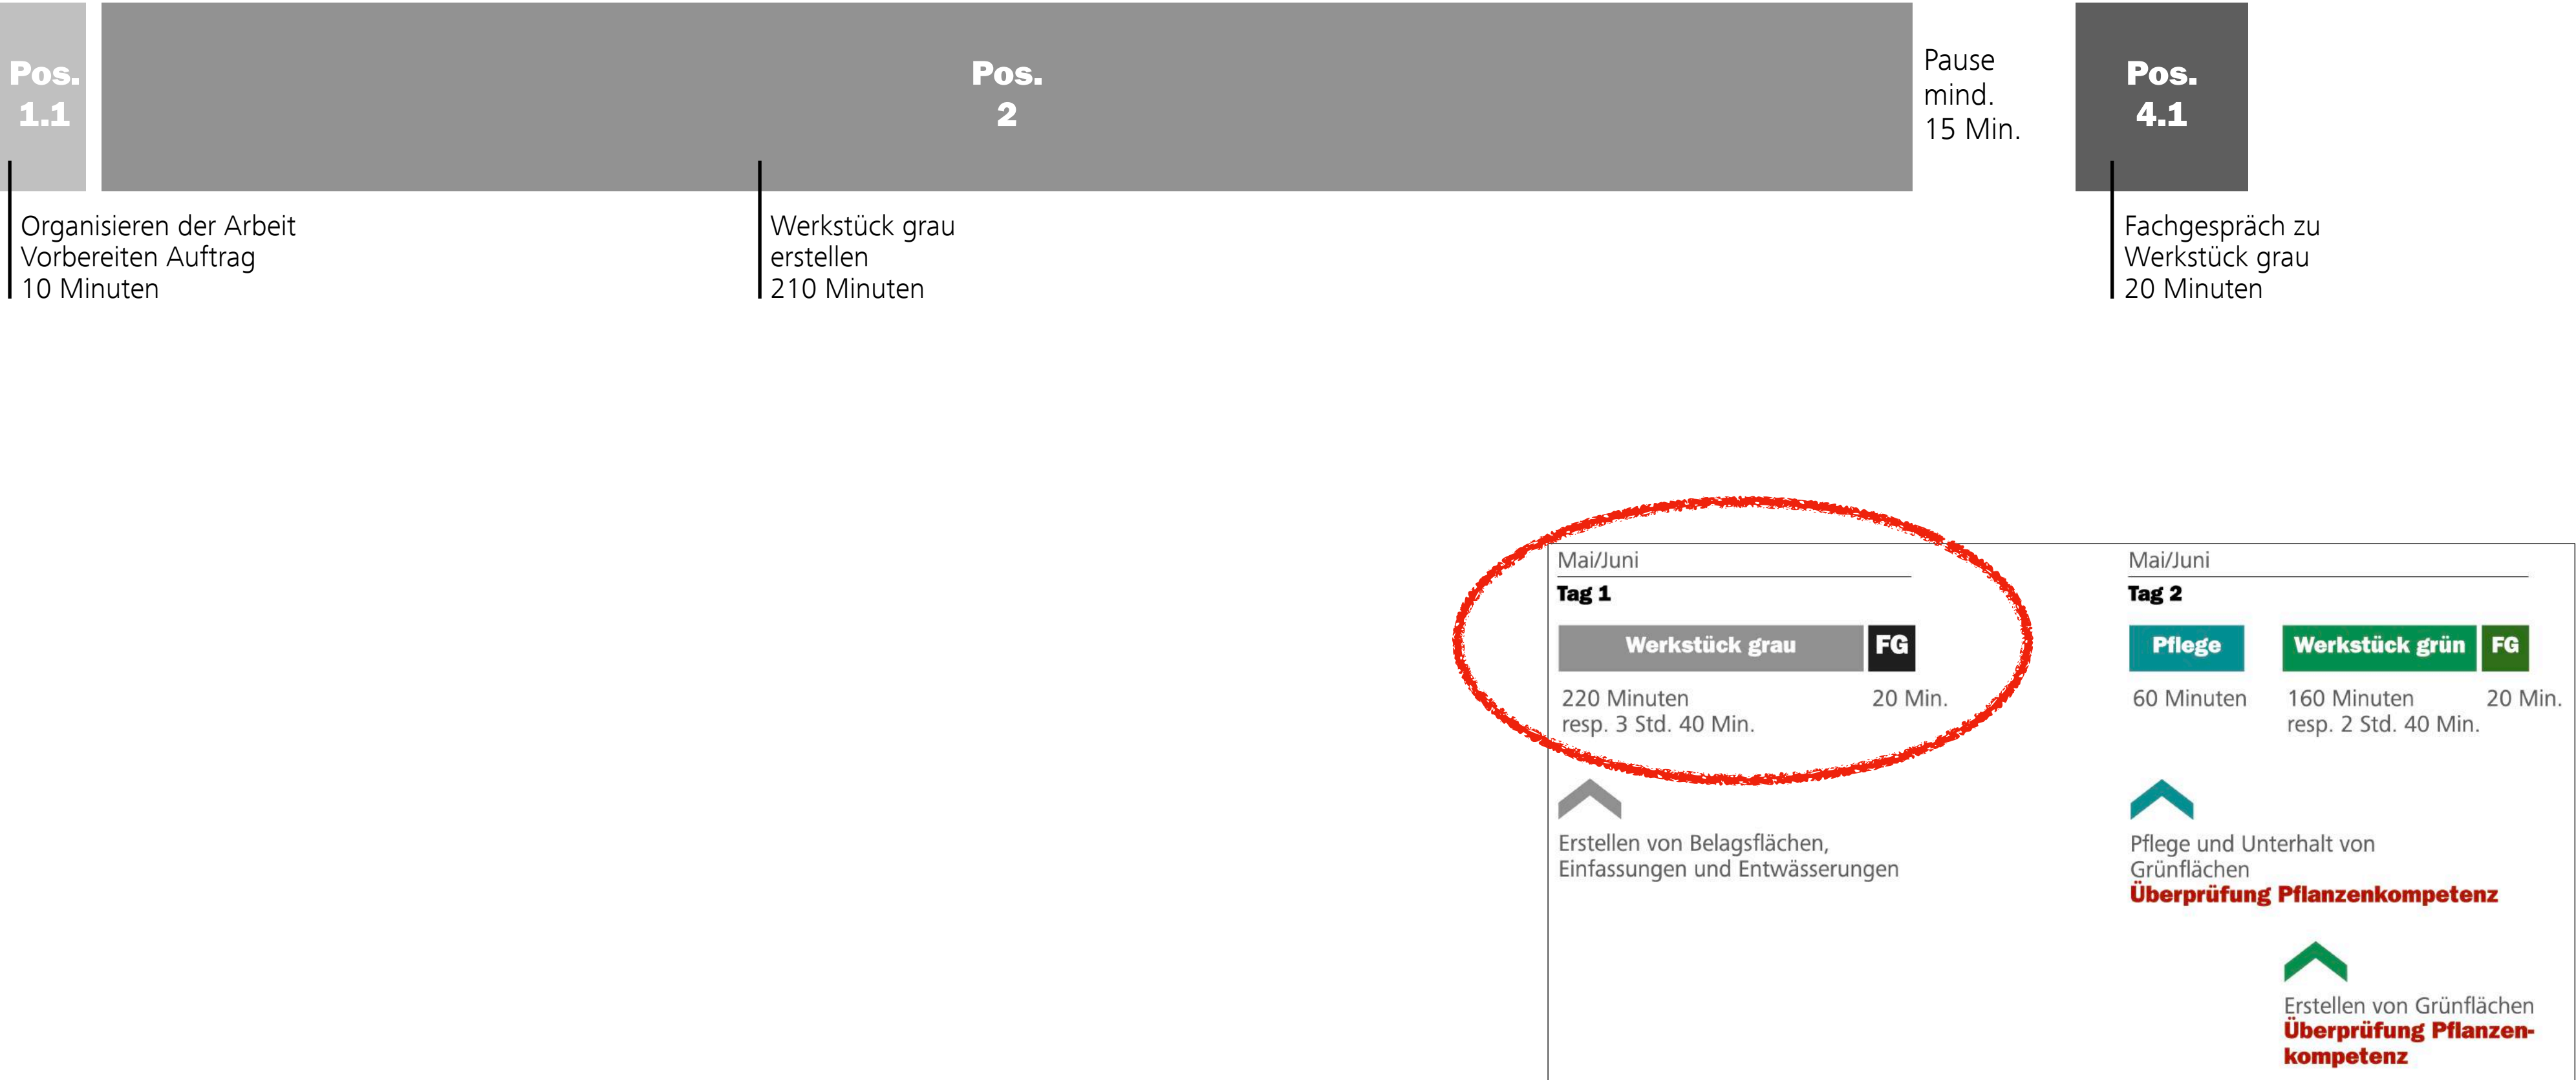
Pos. 1.1

Pos. 2

Pause mind. 15 Min.

Pos. 4.1

Organisieren der Arbeit Vorbereiten Auftrag 10 Minuten

Werkstück grau erstellen 210 Minuten

Fachgespräch zu Werkstück grau 20 Minuten

Mai/Juni
Tag 1

Werkstück grau
FG

220 Minuten resp. 3 Std. 40 Min.
20 Min.

Erstellen von Belagsflächen, Einfassungen und Entwässerungen

Mai/Juni
Tag 2

Pflege
Werkstück grün
FG

60 Minuten
160 Minuten resp. 2 Std. 40 Min.
20 Min.

Pflege und Unterhalt von Grünflächen
Überprüfung Pflanzenkompetenz

Erstellen von Grünflächen
Überprüfung Pflanzenkompetenz